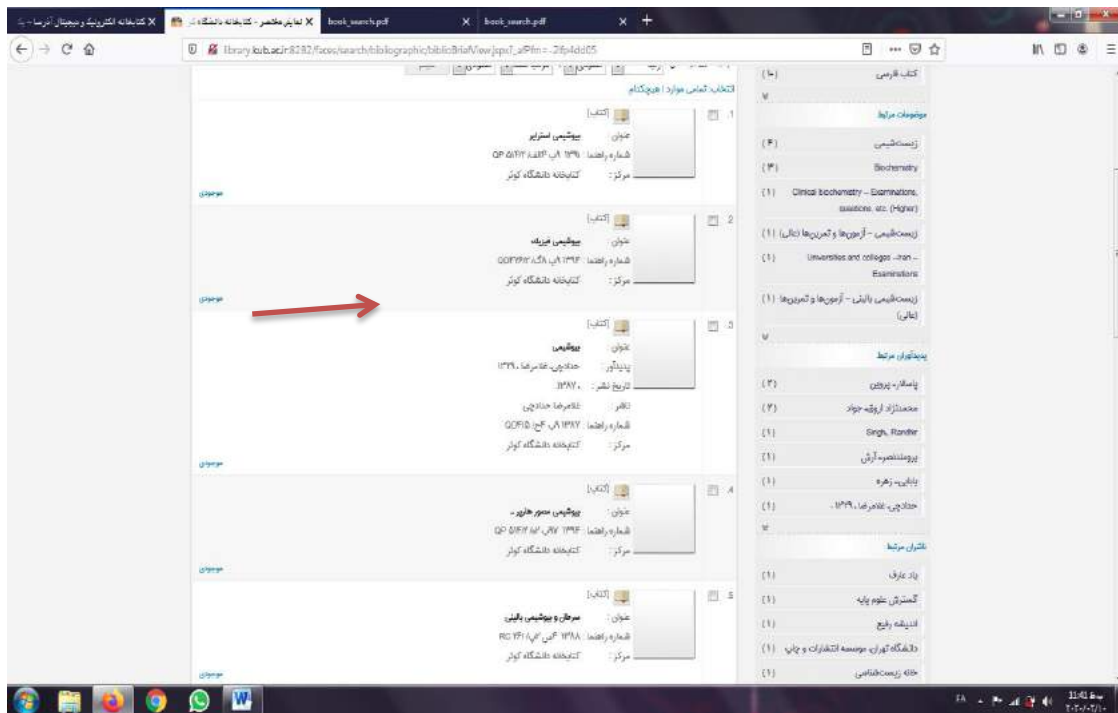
کتابخانه الکترونیک و دیجیتال آذرسا - ب × | نمایش مختصر - کتابخانه دانشگاه × | book_search.pdf × | book_search.pdf × | +

library.kub.ac.ir:8282/faces/search/bibliographic/biblioBriefView.jspx?_afPfm=-2fp4dd05

انتخاب: تمامی موارد | هیچکدام

1. [کتاب]
عنوان: بیوشیمی استرایر
شماره راهنما: QP ۵۱۴/۲ /الف۴ ب ۹ ۱۳۹۰
مرکز: کتابخانه دانشگاه کوثر
موجودی

2. [کتاب]
عنوان: بیوشیمی فیزیک
شماره راهنما: QD۴۷۶/۲ /الف۹ ۱۳۹۴
مرکز: کتابخانه دانشگاه کوثر
موجودی

3. [کتاب]
عنوان: بیوشیمی
پدیدآور: حداجی، غلامرضا، ۱۳۲۹-
تاریخ نشر: ۱۳۸۷،
ناشر: غلامرضا حداجی
شماره راهنما: QD۴۱۵ /ح۲ ب۹ ۱۳۸۷
مرکز: کتابخانه دانشگاه کوثر
موجودی

4. [کتاب]
عنوان: بیوشیمی مصور هارپر -
شماره راهنما: QP ۵۱۴/۲ /ه۲ ب۹۷ ۱۳۹۴
مرکز: کتابخانه دانشگاه کوثر
موجودی

5. [کتاب]
عنوان: سرطان و بیوشیمی بالینی
شماره راهنما: RC ۲۶۱ /گ۸ س۴ ۱۳۸۸
مرکز: کتابخانه دانشگاه کوثر
موجودی

کتاب فارسی (۱۰)

موضوعات مرتبط
زیست‌شیمی (۴)
Biochemistry (۳)
Clinical biochemistry -- Examinations, questions, etc. (Higher) (۱)
زیست‌شیمی -- آزمون‌ها و تمرین‌ها (عالی) (۱)
Universities and colleges -- Iran -- Examinations (۱)
زیست‌شیمی بالینی -- آزمون‌ها و تمرین‌ها (عالی) (۱)

پدیدآوران مرتبط
پاسالار، پرویز (۲)
محمدنژاد اروقه، جواد (۲)
Singh, Randhir (۱)
پرومندنصیر، آرش (۱)
بابایی، زهره (۱)
حداجی، غلامرضا، ۱۳۲۹- (۱)

ناشران مرتبط
یاد عارف (۱)
گسترش علوم پایه (۱)
اندیشه رفیع (۱)
دانشگاه تهران، موسسه انتشارات و چاپ (۱)
خانه زیست‌شناسی (۱)

FA 11:41 ب.ظ